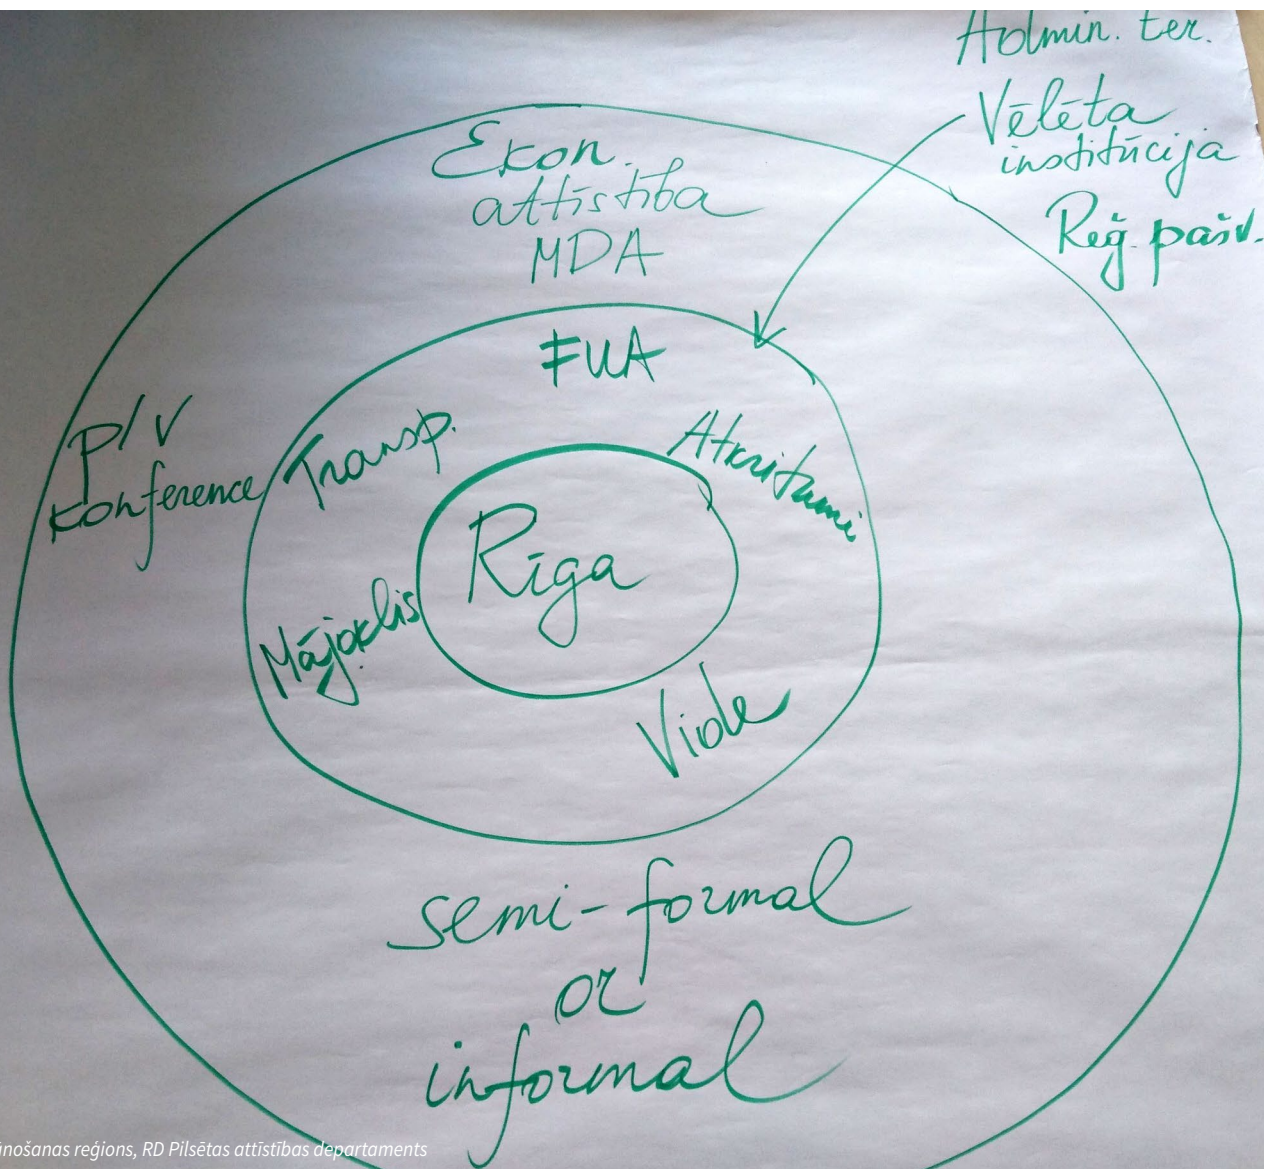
Admin. ter.
Vēlēta institūcija
Reģ. pašv.

Ekon. attīstība
MDA

FUA

P/V konference

Transp.

Atzritumi

Rīga

Mājoklis

Vide

semi-formal
or
informal

inošanas reģions, RD Pilsētas attīstības departaments